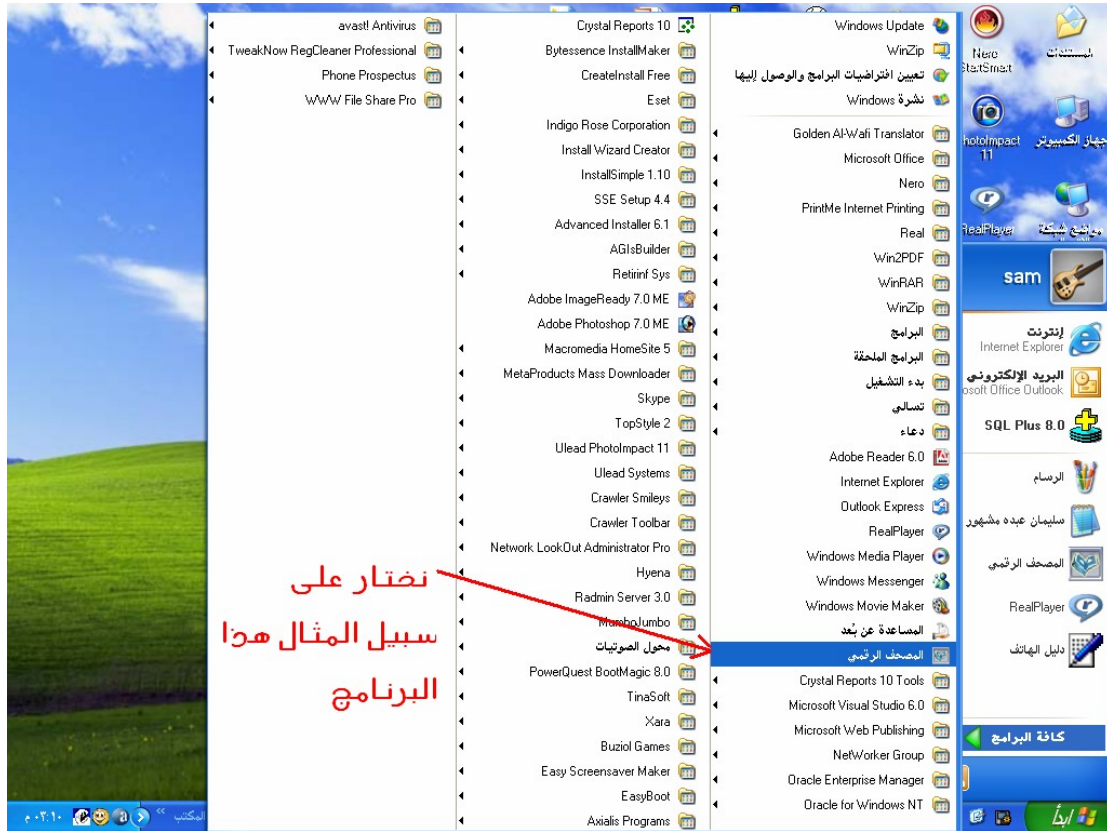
المستندات
Nero StartSmart
جهاز الكمبيوتر
PhotoImpact 11
مواضع شبكة
RealPlayer
sam
إنترنت
Internet Explorer
البريد الإلكتروني
Microsoft Office Outlook
SQL Plus 8.0
الرسام
سليمان عبده مشهور
المصحف الرقمي
RealPlayer
دليل الهاتف
كافة البرامج
ابدأ

Windows Update
WinZip
تعيين افتراضيات البرامج والوصول إليها
نشرة Windows
Golden Al-Wafi Translator
Microsoft Office
Nero
PrintMe Internet Printing
Real
Win2PDF
WinRAR
WinZip
البرامج
البرامج الملحقة
بدء التشغيل
تسالي
دعاء
Adobe Reader 6.0
Internet Explorer
Outlook Express
RealPlayer
Windows Media Player
Windows Messenger
Windows Movie Maker
المساعدة عن بُعد
المصحف الرقمي
Crystal Reports 10 Tools
Microsoft Visual Studio 6.0
Microsoft Web Publishing
NetWorker Group
Oracle Enterprise Manager
Oracle for Windows NT

Crystal Reports 10
Bytessence InstallMaker
CreateInstall Free
Eset
Indigo Rose Corporation
Install Wizard Creator
InstallSimple 1.10
SSE Setup 4.4
Advanced Installer 6.1
AGIsBuilder
Retirinf Sys
Adobe ImageReady 7.0 ME
Adobe Photoshop 7.0 ME
Macromedia HomeSite 5
MetaProducts Mass Downloader
Skype
TopStyle 2
Ulead PhotoImpact 11
Ulead Systems
Crawler Smileys
Crawler Toolbar
Network LookOut Administrator Pro
Hyena
Radmin Server 3.0
MumboJumbo
محول الصوتيات
PowerQuest BootMagic 8.0
TinaSoft
Xara
Buziol Games
Easy Screensaver Maker
EasyBoot
Axialis Programs

avast! Antivirus
TweakNow RegCleaner Professional
Phone Prospectus
WWW File Share Pro

نختار على سبيل المثال هذا البرنامج

المكتب
٠٢:١٠ م